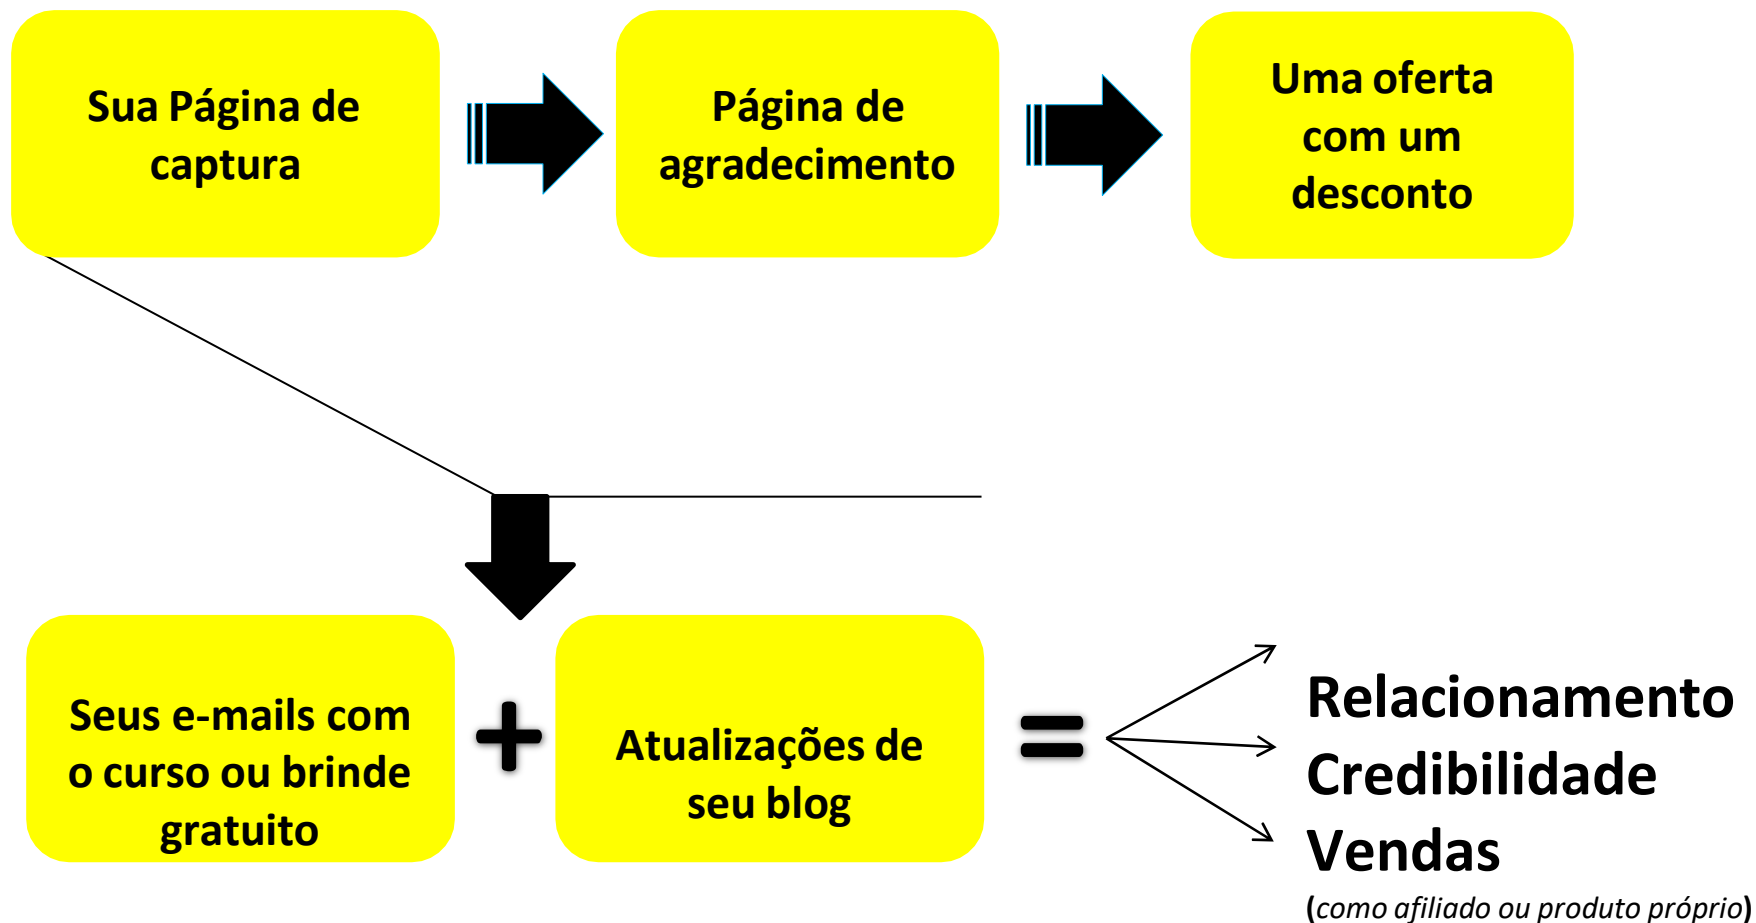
Sua Página de captura

Página de agradecimento

Uma oferta com um desconto

Seus e-mails com o curso ou brinde gratuito

+

Atualizações de seu blog

=

Relacionamento
Credibilidade
Vendas
(como afiliado ou produto próprio)